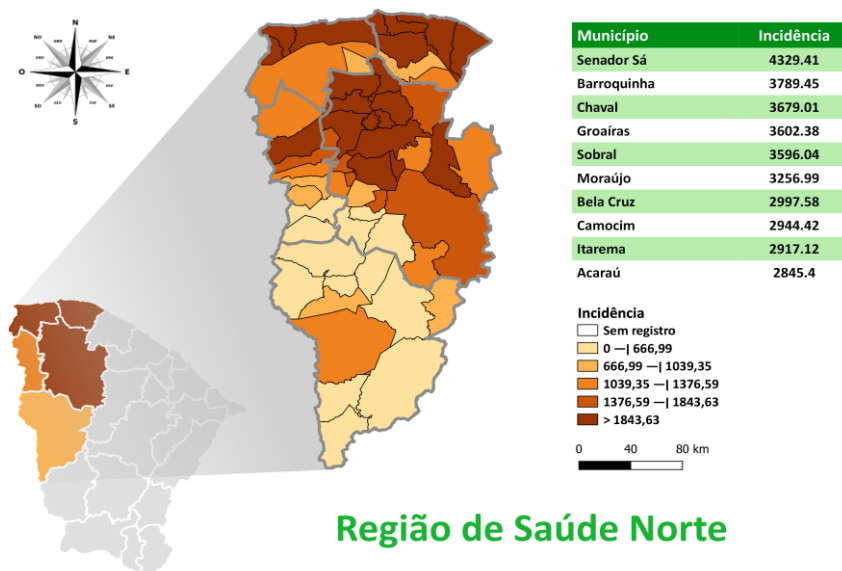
N
NO
NE
O
E
SO
SE
S

| Município | Incidência |
|---|---|
| Senador Sá | 4329.41 |
| Barroquinha | 3789.45 |
| Chaval | 3679.01 |
| Groaíras | 3602.38 |
| Sobral | 3596.04 |
| Moraújo | 3256.99 |
| Bela Cruz | 2997.58 |
| Camocim | 2944.42 |
| Itarema | 2917.12 |
| Acaraú | 2845.4 |

Incidência
Sem registro
0 —| 666,99
666,99 —| 1039,35
1039,35 —| 1376,59
1376,59 —| 1843,63
> 1843,63

0 40 80 km

Região de Saúde Norte